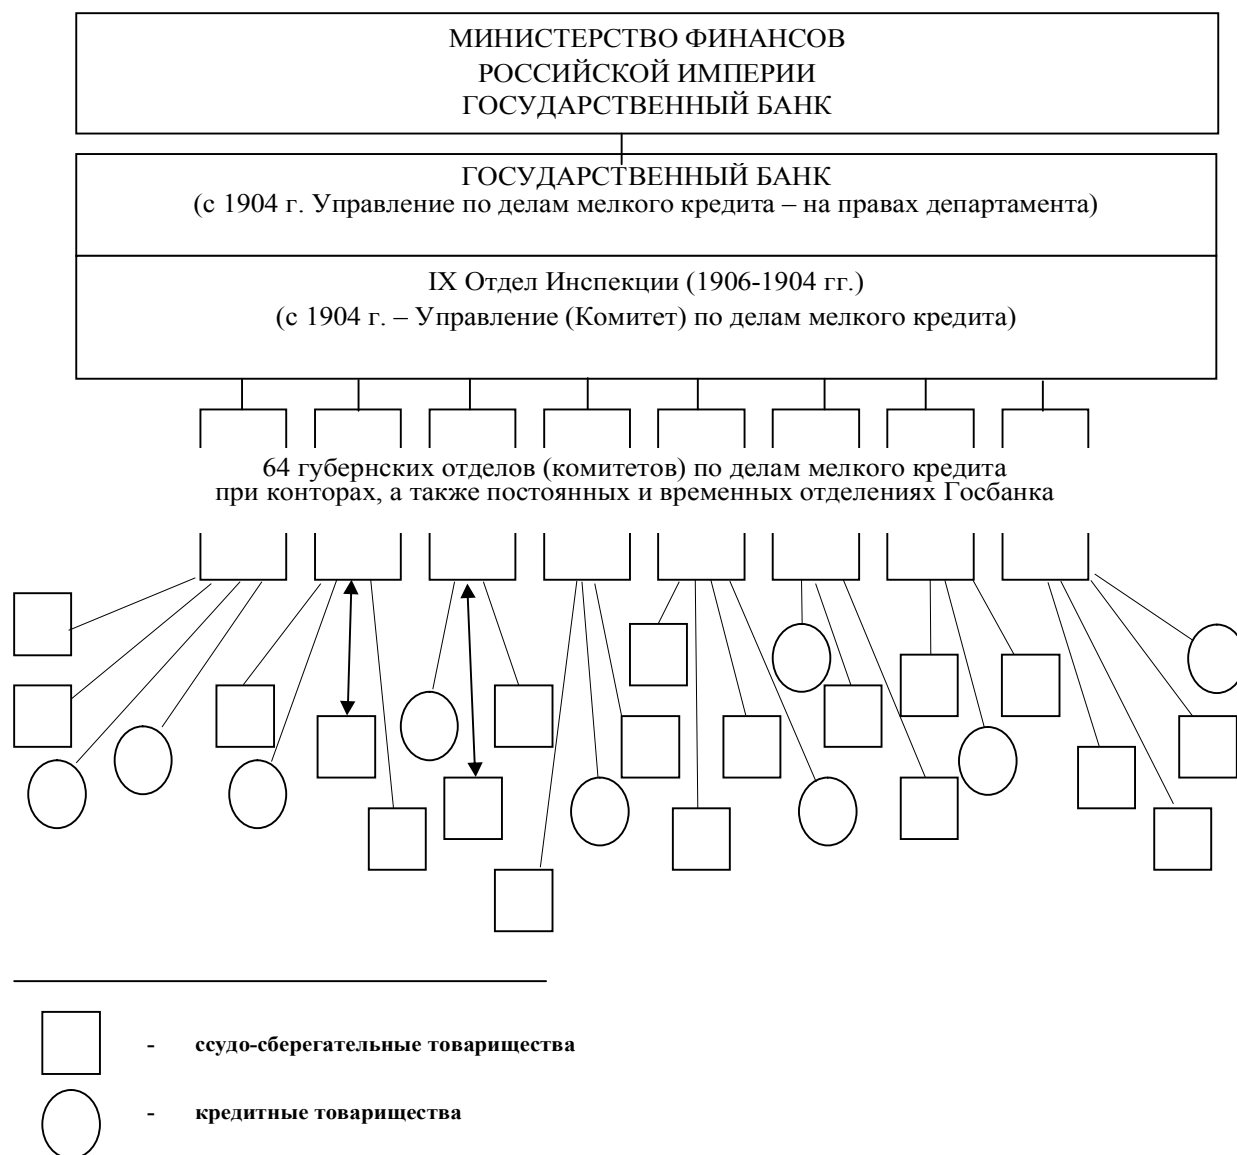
МИНИСТЕРСТВО ФИНАНСОВ
РОССИЙСКОЙ ИМПЕРИИ
ГОСУДАРСТВЕННЫЙ БАНК

ГОСУДАРСТВЕННЫЙ БАНК
(с 1904 г. Управление по делам мелкого кредита – на правах департамента)

IX Отдел Инспекции (1906-1904 гг.)
(с 1904 г. – Управление (Комитет) по делам мелкого кредита)

64 губернских отделов (комитетов) по делам мелкого кредита при конторах, а также постоянных и временных отделениях Госбанка

- ссудо-сберегательные товарищества

- кредитные товарищества